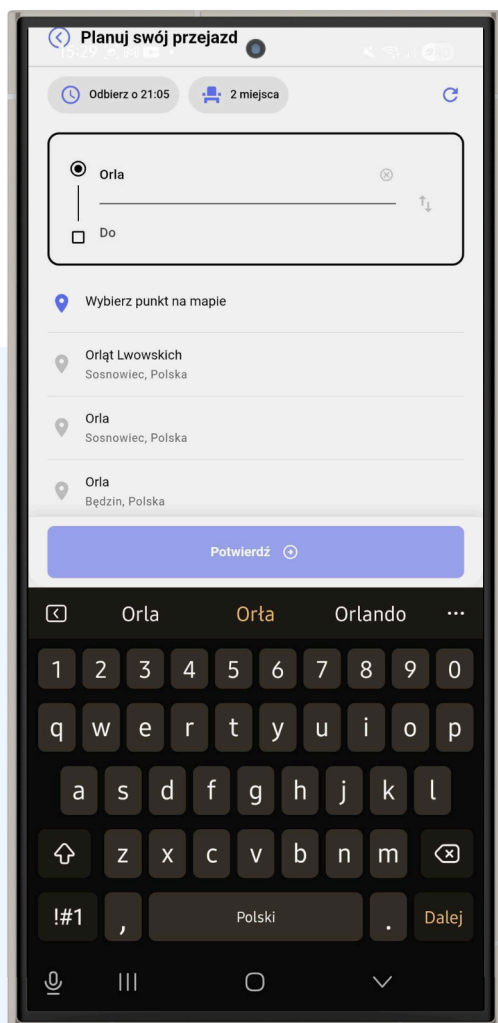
15:29 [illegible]

Planuj swój przejazd

Odbierz o 21:05

2 miejsca

Orla

Do

Wybierz punkt na mapie

Orląt Lwowskich
Sosnowiec, Polska

Orla
Sosnowiec, Polska

Orla
Będzin, Polska

Potwierdź

Orla Orła Orlando ...

1 2 3 4 5 6 7 8 9 0
q w e r t y u i o p
a s d f g h j k l
z x c v b n m
!#1 , Polski . Dalej